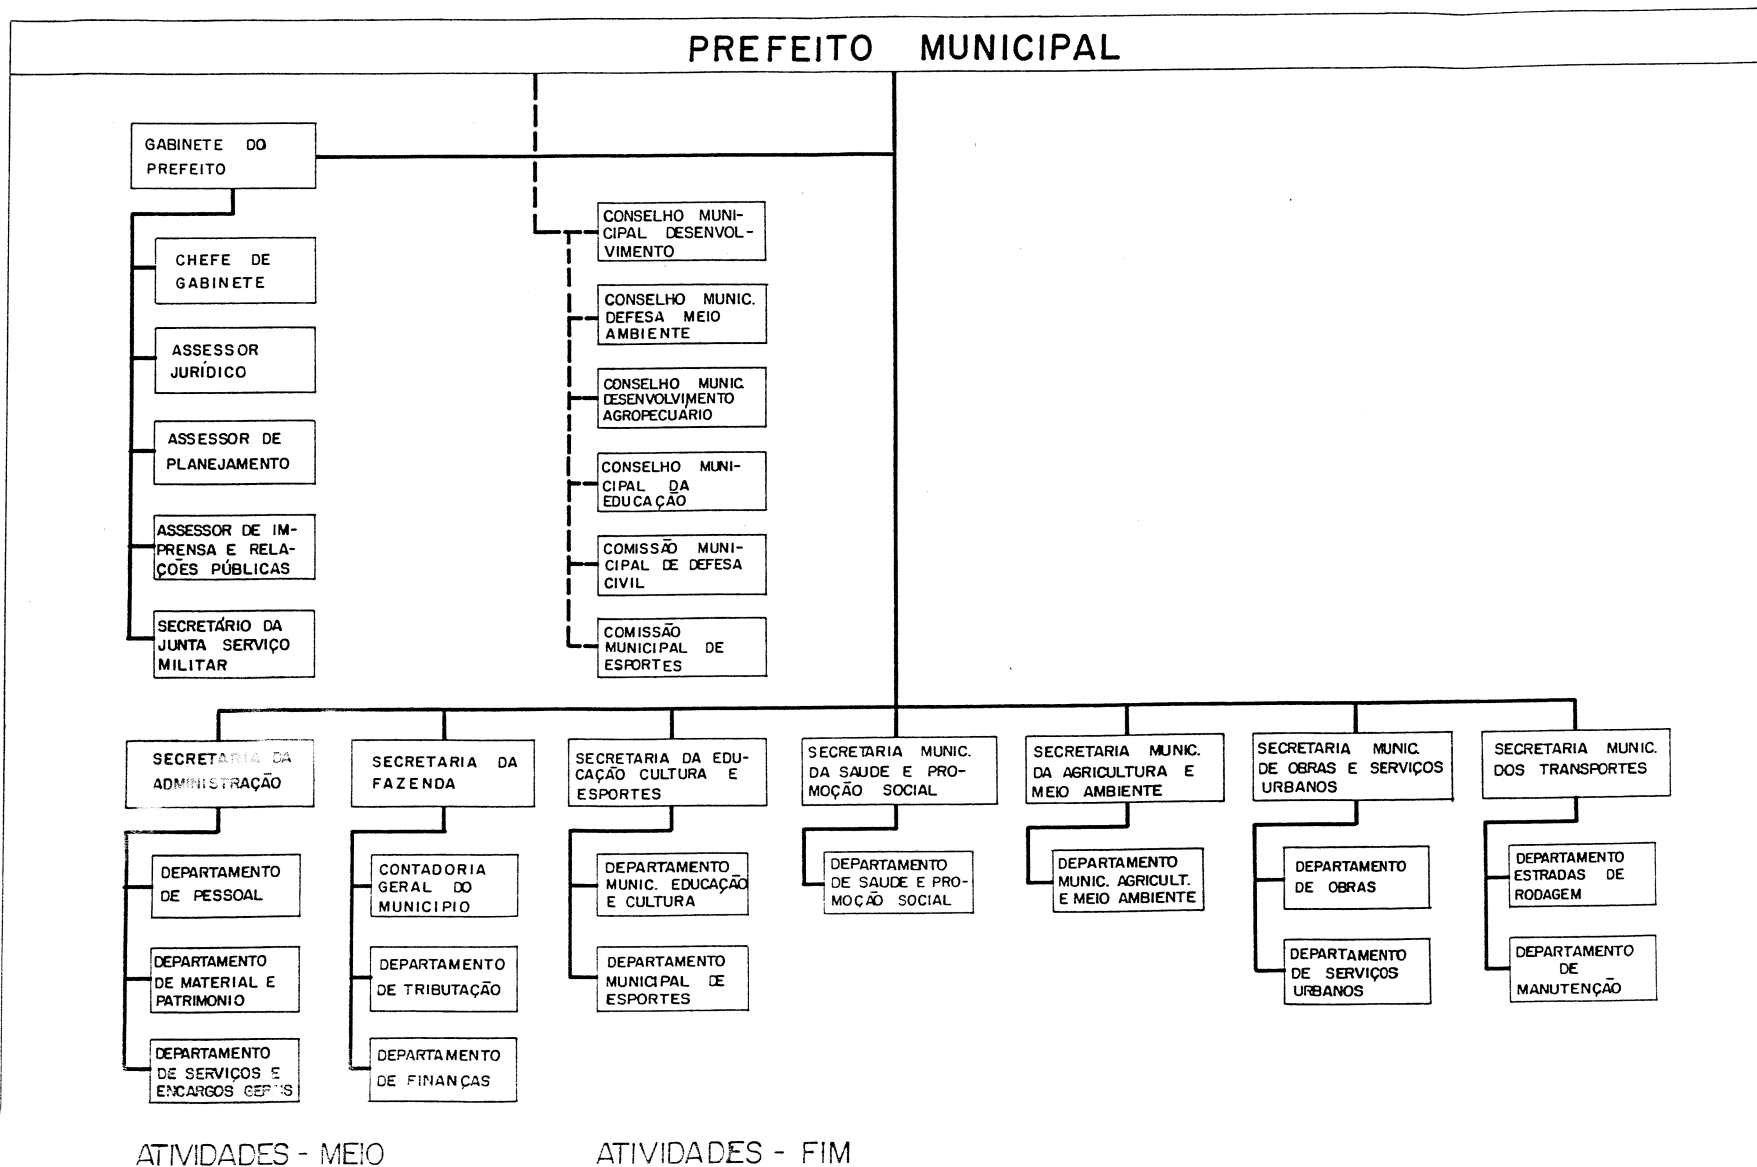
PREFEITO MUNICIPAL

GABINETE DO PREFEITO

CHEFE DE GABINETE

ASSESSOR JURÍDICO

ASSESSOR DE PLANEJAMENTO

ASSESSOR DE IMPRENSA E RELAÇOES PÚBLICAS

SECRETÁRIO DA JUNTA SERVIÇO MILITAR

CONSELHO MUNICIPAL DESENVOLVIMENTO

CONSELHO MUNIC. DEFESA MEIO AMBIENTE

CONSELHO MUNIC. DESENVOLVIMENTO AGROPECUÁRIO

CONSELHO MUNICIPAL DA EDUCAÇÃO

COMISSÃO MUNICIPAL DE DEFESA CIVIL

COMISSÃO MUNICIPAL DE ESPORTES

SECRETARIA DA ADMINISTRAÇÃO

DEPARTAMENTO DE PESSOAL

DEPARTAMENTO DE MATERIAL E PATRIMONIO

DEPARTAMENTO DE SERVIÇOS E ENCARGOS GERAIS

SECRETARIA DA FAZENDA

CONTADORIA GERAL DO MUNICIPIO

DEPARTAMENTO DE TRIBUTAÇÃO

DEPARTAMENTO DE FINANÇAS

SECRETARIA DA EDUCAÇÃO CULTURA E ESPORTES

DEPARTAMENTO MUNIC. EDUCAÇÃO E CULTURA

DEPARTAMENTO MUNICIPAL DE ESPORTES

SECRETARIA MUNIC. DA SAUDE E PROMOÇÃO SOCIAL

DEPARTAMENTO DE SAUDE E PROMOÇÃO SOCIAL

SECRETARIA MUNIC. DA AGRICULTURA E MEIO AMBIENTE

DEPARTAMENTO MUNIC. AGRICULT. E MEIO AMBIENTE

SECRETARIA MUNIC. DE OBRAS E SERVIÇOS URBANOS

DEPARTAMENTO DE OBRAS

DEPARTAMENTO DE SERVIÇOS URBANOS

SECRETARIA MUNIC. DOS TRANSPORTES

DEPARTAMENTO ESTRADAS DE RODAGEM

DEPARTAMENTO DE MANUTENÇÃO

ATIVIDADES - MEIO

ATIVIDADES - FIM